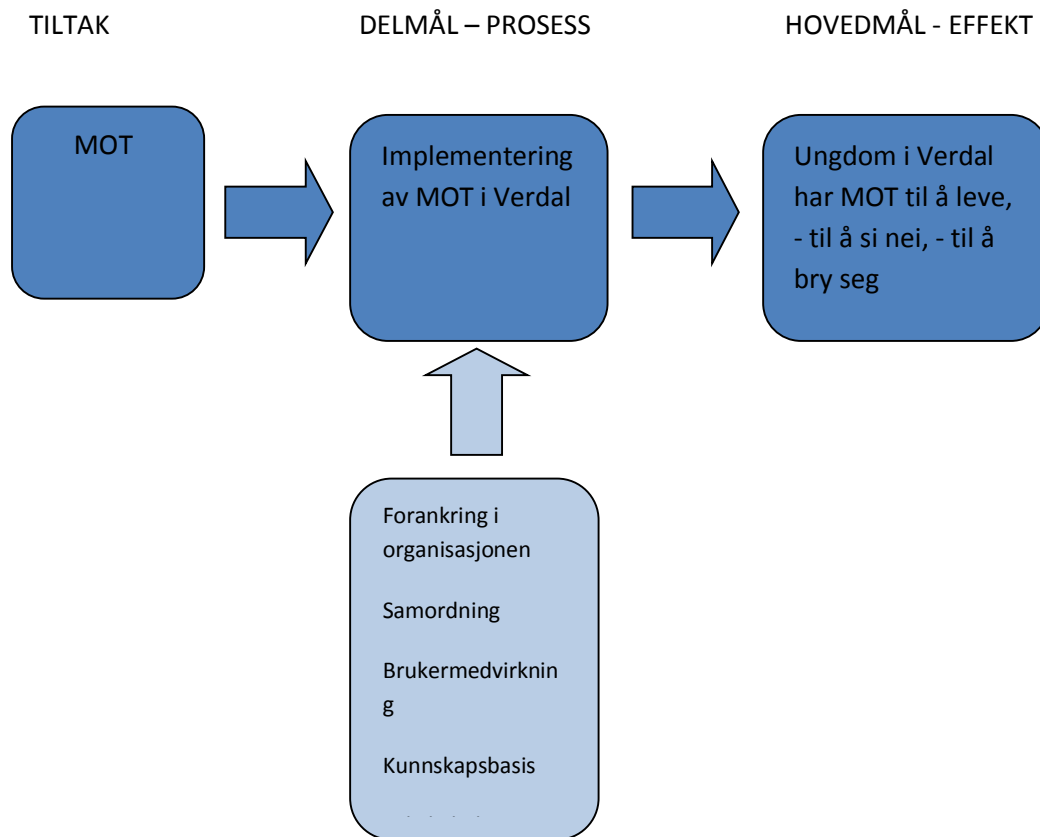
TILTAK

DELMÅL – PROSESS

HOVEDMÅL - EFFEKT

MOT

Implementering av MOT i Verdal

Ungdom i Verdal har MOT til å leve, - til å si nei, - til å bry seg

Forankring i organisasjonen

Samordning

Brukermedvirkning

Kunnskapsbasis

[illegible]